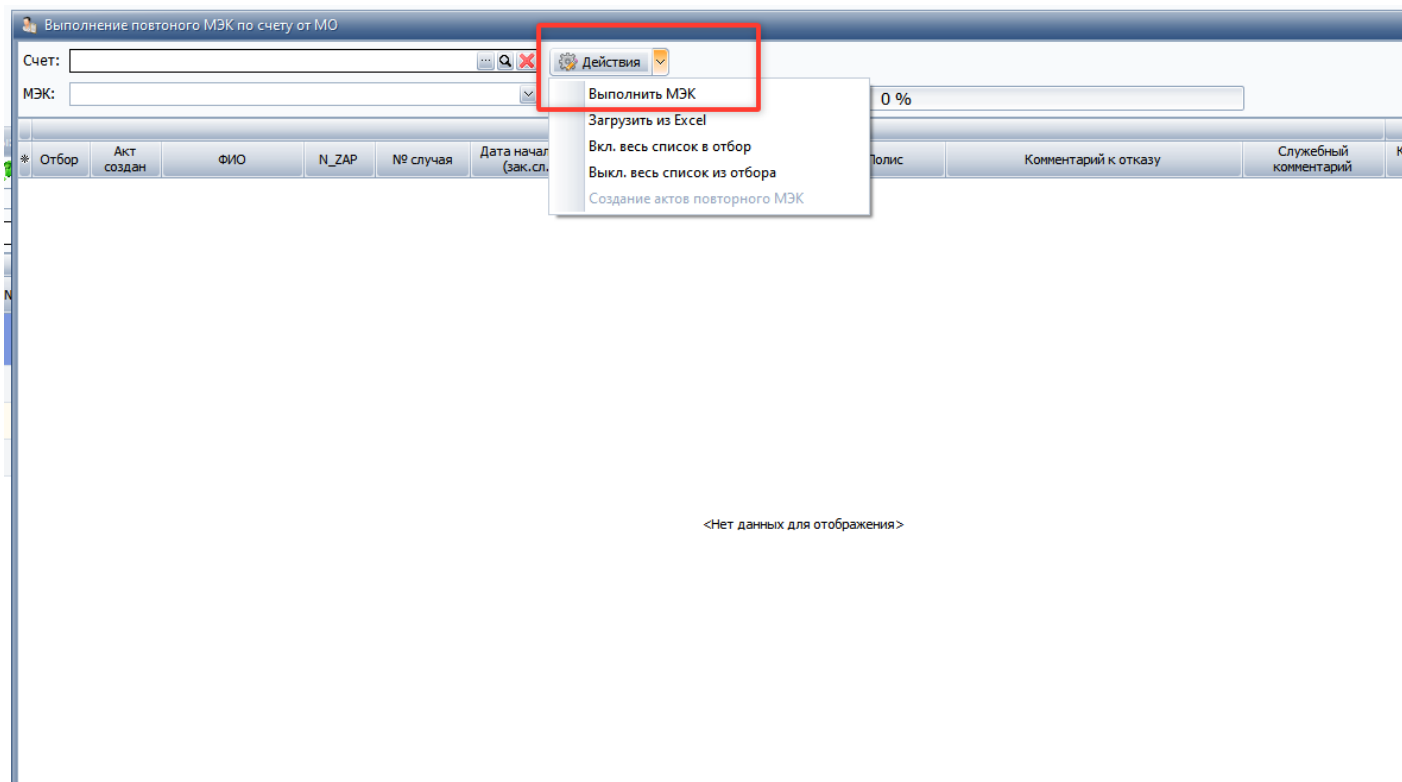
Выполнение повтоного МЭК по счету от МО

Счет:
Действия
МЭК:
0 %

Выполнить МЭК
Загрузить из Excel
Вкл. весь список в отбор
Выкл. весь список из отбора
Создание актов повторного МЭК

| * | Отбор | Акт создан | ФИО | N_ZAP | № случая | Дата начал (зак.сл. | Полис | Комментарий к отказу | Служебный комментарий | К |
|---|---|---|---|---|---|---|---|---|---|---|

<Нет данных для отображения>